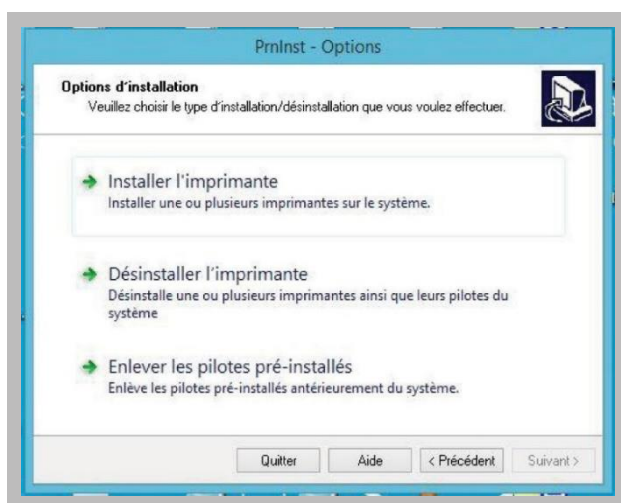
PrnInst - Options

Options d'installation
Veuillez choisir le type d'installation/désinstallation que vous voulez effectuer.

Installer l'imprimante
Installer une ou plusieurs imprimantes sur le système.

Désinstaller l'imprimante
Désinstalle une ou plusieurs imprimantes ainsi que leurs pilotes du système

Enlever les pilotes pré-installés
Enlève les pilotes pré-installés antérieurement du système.

Quitter
Aide
< Précédent
Suivant >